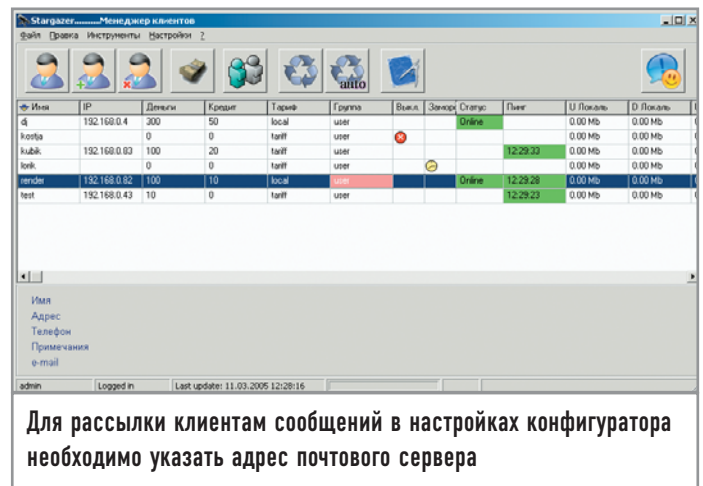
Stargazer.........Менеджер клиентов

Файл Правка Инструменты Настройки ?

anto

| Имя | IP | Деньги | Кредит | Тариф | Группа | Выкл. | Замор | Статус | Пинг | U Локаль | D Локаль |
|---|---|---|---|---|---|---|---|---|---|---|---|
| dj | 192.168.0.4 | 300 | 50 | local | user | | | Online | | 0.00 Mb | 0.00 Mb |
| kostja | | 0 | 0 | tariff | user | | | | | 0.00 Mb | 0.00 Mb |
| kubik | 192.168.0.83 | 100 | 20 | tariff | user | | | | 12:29:33 | 0.00 Mb | 0.00 Mb |
| lonk | | 0 | 0 | tariff | user | | | | | 0.00 Mb | 0.00 Mb |
| render | 192.168.0.82 | 100 | 10 | local | user | | | Online | 12:29:28 | 0.00 Mb | 0.00 Mb |
| test | 192.168.0.43 | 10 | 0 | tariff | user | | | | 12:29:23 | 0.00 Mb | 0.00 Mb |

Имя
Адрес
Телефон
Примечания
e-mail

admin | Logged in | Last update: 11.03.2005 12:28:16

Для рассылки клиентам сообщений в настройках конфигуратора необходимо указать адрес почтового сервера